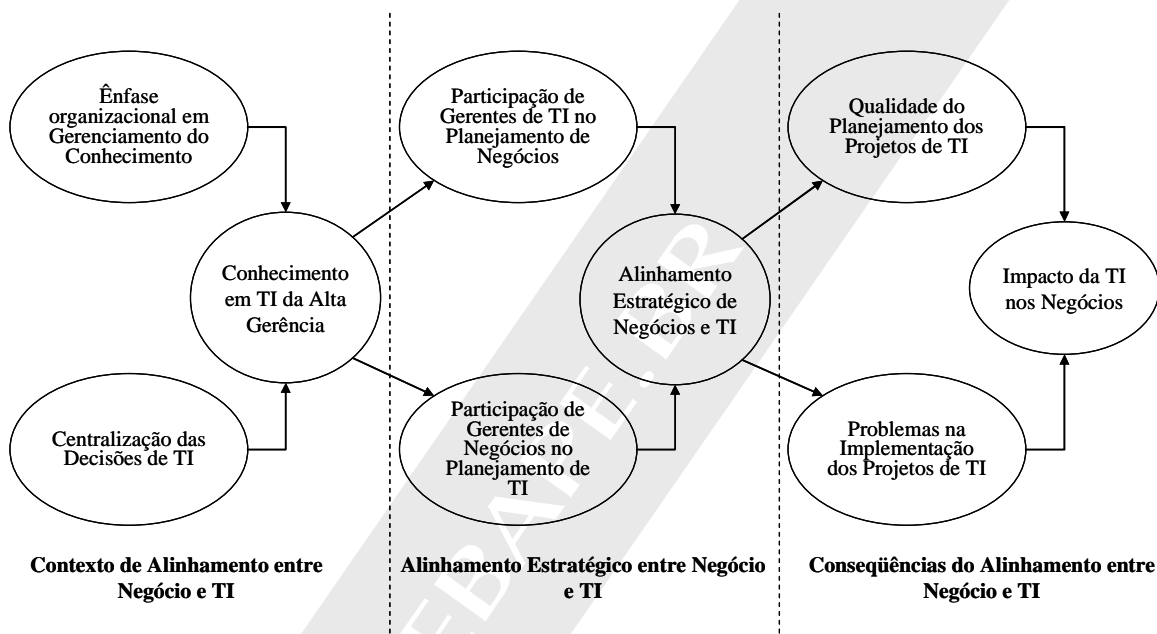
Ênfase organizacional em Gerenciamento do Conhecimento

Centralização das Decisões de TI

Conhecimento em TI da Alta Gerência

Participação de Gerentes de TI no Planejamento de Negócios

Participação de Gerentes de Negócios no Planejamento de TI

Alinhamento Estratégico de Negócios e TI

Qualidade do Planejamento dos Projetos de TI

Problemas na Implementação dos Projetos de TI

Impacto da TI nos Negócios

Contexto de Alinhamento entre Negócio e TI

Alinhamento Estratégico entre Negócio e TI

Conseqüências do Alinhamento entre Negócio e TI